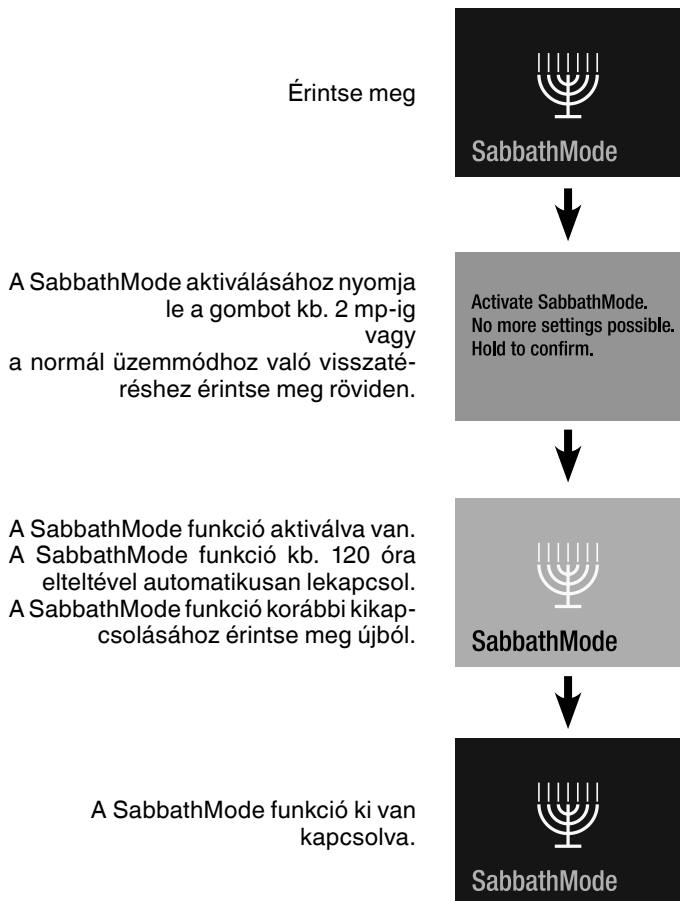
Érintse meg

SabbathMode

A SabbathMode aktiválásához nyomja le a gombot kb. 2 mp-ig
vagy
a normál üzemmódhoz való visszatéréshez érintse meg röviden.

Activate SabbathMode.
No more settings possible.
Hold to confirm.

A SabbathMode funkció aktiválva van.
A SabbathMode funkció kb. 120 óra elteltével automatikusan lekapcsol.
A SabbathMode funkció korábbi kikapcsolásához érintse meg újból.

SabbathMode

A SabbathMode funkció ki van kapcsolva.

SabbathMode